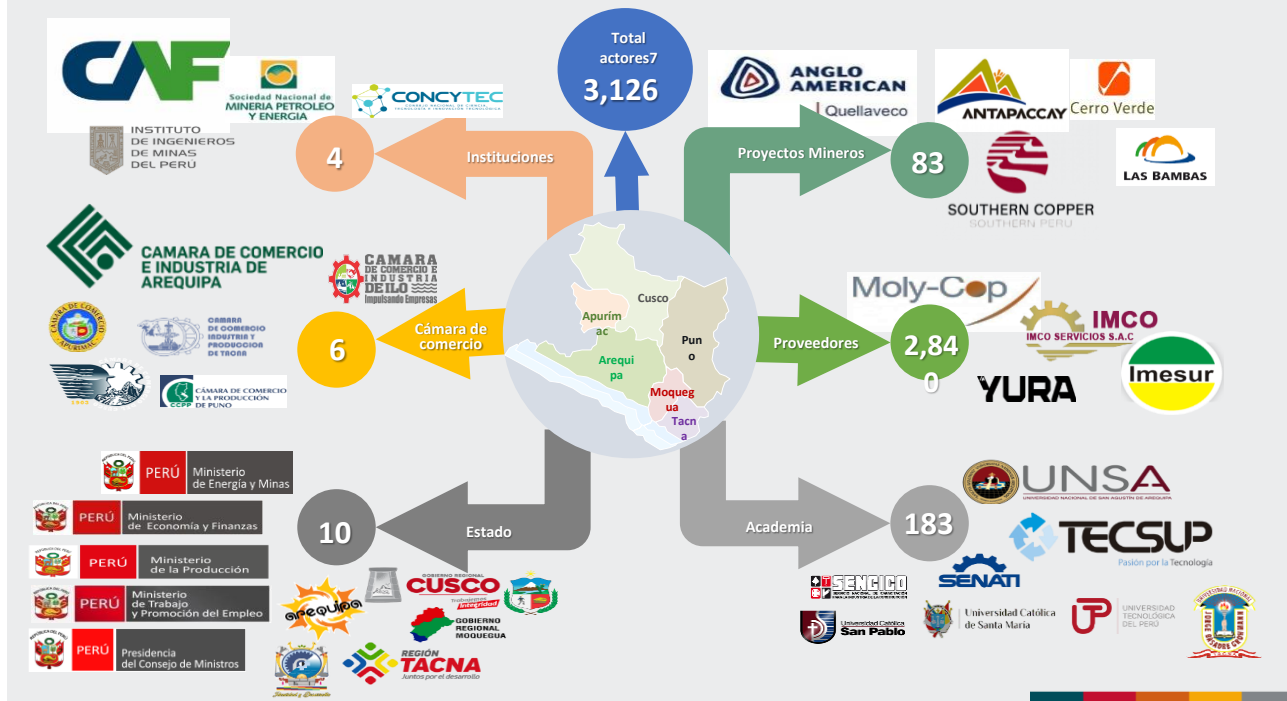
Total actores7
3,126

CAF
Sociedad Nacional de MINERIA PETROLEO Y ENERGIA
CONCYTEC
INSTITUTO DE INGENIEROS DE MINAS DEL PERU
4
Instituciones

ANGLO AMERICAN
Quellaveco
ANTAPACCAY
Cerro Verde
Proyectos Mineros
83
LAS BAMBAS
SOUTHERN COPPER
SOUTHERN PERU

CAMARA DE COMERCIO E INDUSTRIA DE AREQUIPA
CAMARA DE COMERCIO E INDUSTRIA DE ILO
Impulsando Empresas
CAMARA DE COMERCIO INDUSTRIA Y PRODUCCION DE TACNA
6
Cámara de comercio
CÁMARA DE COMERCIO Y LA PRODUCCIÓN DE PUNO
CCPP

Apurímac
Cusco
Arequipa
Puno
Moquegua
Tacna

Moly-Cop
IMCO
IMCO SERVICIOS S.A.C
Proveedores
2,840
YURA
Imesur

PERÚ Ministerio de Energía y Minas
PERÚ Ministerio de Economía y Finanzas
PERÚ Ministerio de la Producción
PERÚ Ministerio de Trabajo y Promoción del Empleo
PERÚ Presidencia del Consejo de Ministros
10
Estado
Arequipa
GOBIERNO REGIONAL CUSCO
Integridad
GOBIERNO REGIONAL MOQUEGUA
REGIÓN TACNA
Juntos por el desarrollo

UNSA
UNIVERSIDAD NACIONAL DE SAN AGUSTÍN DE AREQUIPA
Academia
183
TECSUP
Pasión por la Tecnología
SENATI
SENCICO
Universidad Católica San Pablo
Universidad Católica de Santa María
UTP UNIVERSIDAD TECNOLÓGICA DEL PERÚ
UNIVERSIDAD NACIONAL JORGE BASADRE GROHMANN